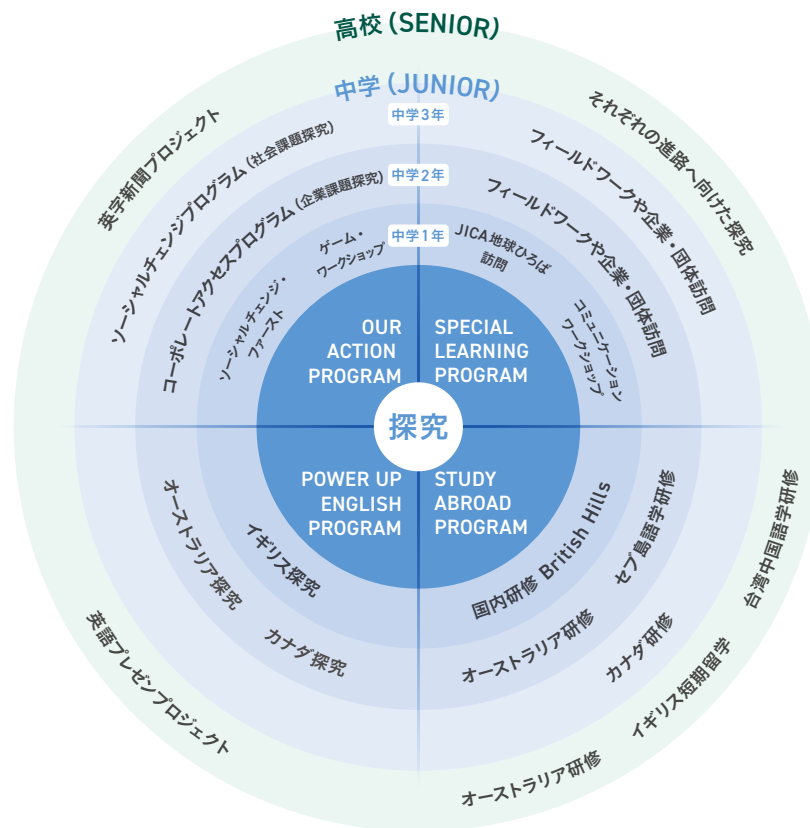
高校 (SENIOR)

中学 (JUNIOR)

中学3年

中学2年

中学1年

英字新聞プロジェクト

ソーシャルチェンジプログラム (社会課題探究)

コーポレートアクセスプログラム (企業課題探究)

ソーシャルチェンジ・ファースト

ゲーム・ワークショップ

JICA地球ひろば訪問

コミュニケーションワークショップ

フィールドワークや企業・団体訪問

フィールドワークや企業・団体訪問

それぞれの進路へ向けた探究

OUR ACTION PROGRAM

SPECIAL LEARNING PROGRAM

探究

POWER UP ENGLISH PROGRAM

STUDY ABROAD PROGRAM

オーストラリア探究

イギリス探究

カナダ探究

国内研修 British Hills

セブ島語学研修

オーストラリア研修

カナダ研修

英語プレゼンプロジェクト

台湾中国語研修

イギリス短期留学

オーストラリア研修